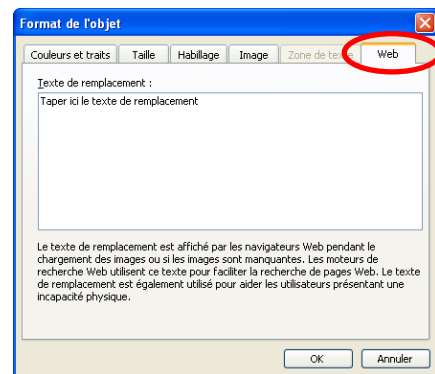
Format de l'objet

Couleurs et traits | Taille | Habillage | Image | Zone de te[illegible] | Web

Texte de remplacement :

Taper ici le texte de remplacement

Le texte de remplacement est affiché par les navigateurs Web pendant le chargement des images ou si les images sont manquantes. Les moteurs de recherche Web utilisent ce texte pour faciliter la recherche de pages Web. Le texte de remplacement est également utilisé pour aider les utilisateurs présentant une incapacité physique.

OK | Annuler